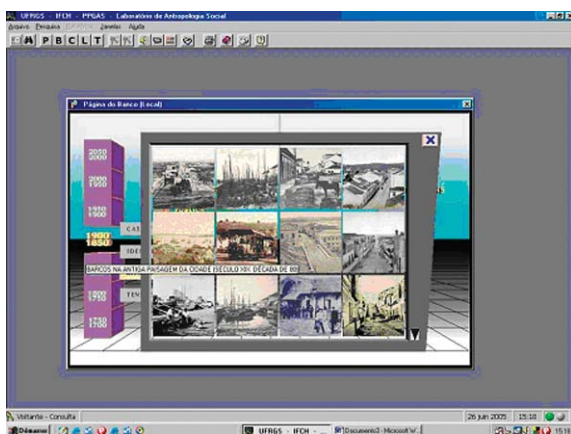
UFRGS - IFCH - PPGAS - Laboratório de Antropologia Social

Arquivo Pesquisa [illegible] Janelas Ajuda

P B C L T

Página do Banco (Local)

2050 2000
2000 1950
1950 1900
1900 1850
1850 1800
1800 1750
1750 1700

CAT

IDE

TEN

BARCOS NA ANTIGA PAISAGEM DA CIDADE (SÉCULO XIX, DÉCADA DE 80)

Visitante - Consulta

26 jun 2005 15:18

Iniciar

UFRGS - IFCH - ...

Documento3 - Microsoft W...

15:18